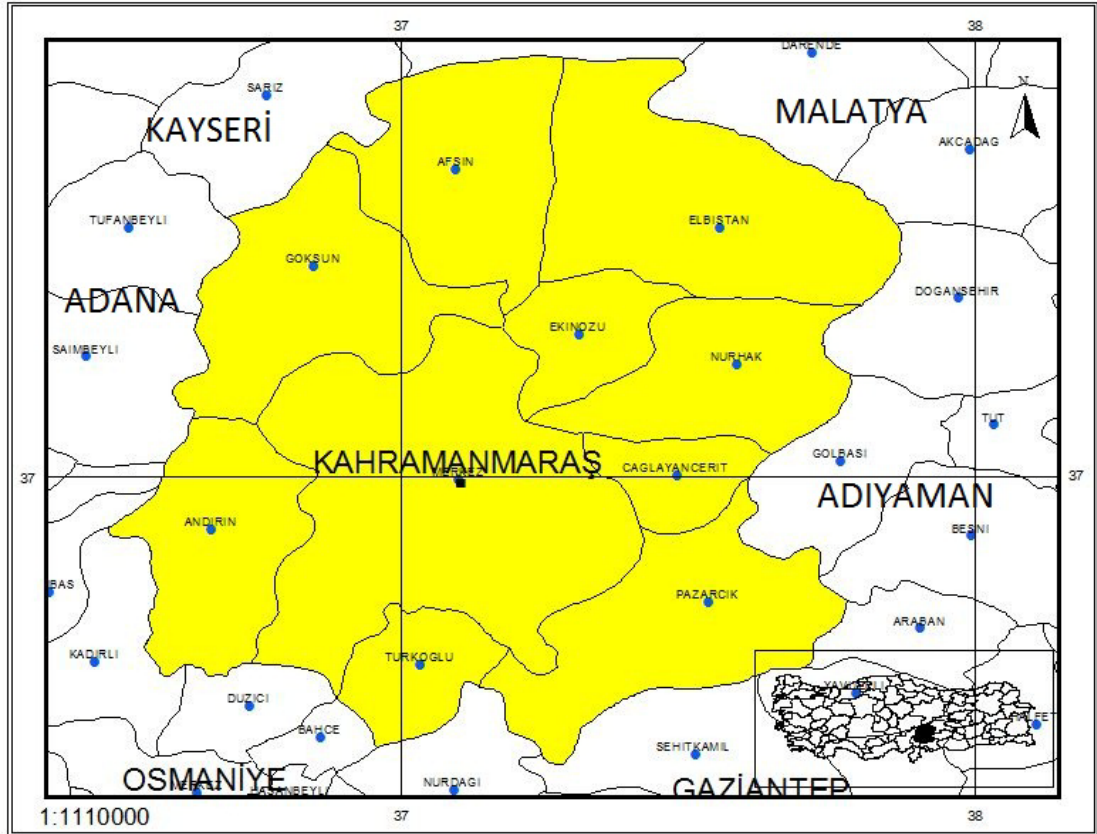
37
38
DARENDE
SARIZ
KAYSERİ
MALATYA
N
AKCADAG
AFSIN
TUFANBEYLI
ELBISTAN
GOKSUN
DOGANSEHIR
ADANA
EKINOZU
SAIMBEYLI
NURHAK
TUT
GOLBASI
37
KAHRAMANMARAŞ
MERKEZ
CAGLAYANCERIT
37
ADIYAMAN
BESNI
ANDIRIN
BAS
PAZARCIK
ARABAN
KADIRLI
TURKOGLU
YAVUZELI
HALFETI
DUZICI
BAHCE
SEHITKAMIL
OSMANİYE
HASANBEYLI
NURDAGI
GAZİANTEP
1:1110000
37
38